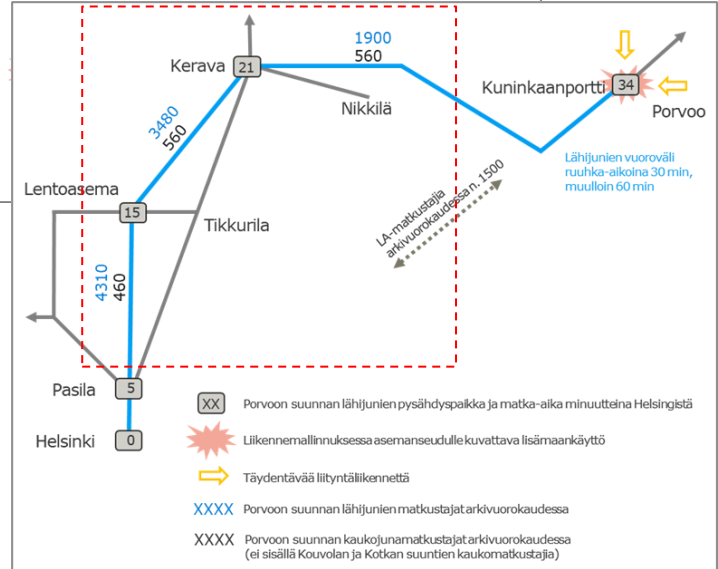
1900
560
Kerava
21
Nikkilä
Kuninkaanportti
34
Porvoo
3480
560
Lähijunien vuoroväli ruuhka-aikoina 30 min, muulloin 60 min
LA-matkustajia arkivuorokaudessa n. 1500
Lentoasema
15
Tikkurila
4310
460
Pasila
5
Helsinki
0

XX Porvoon suunnan lähijunien pysähdyspaikka ja matka-aika minuutteina Helsingistä
Liikennemallinnuksessa asemanseudulle kuvattava lisämaankäyttö
Täydentävää liityntäliikennettä
XXXX Porvoon suunnan lähijunien matkustajat arkivuorokaudessa
XXXX Porvoon suunnan kaukojunamatkustajat arkivuorokaudessa (ei sisällä Kouvolan ja Kotkan suuntien kaukomatkustajia)